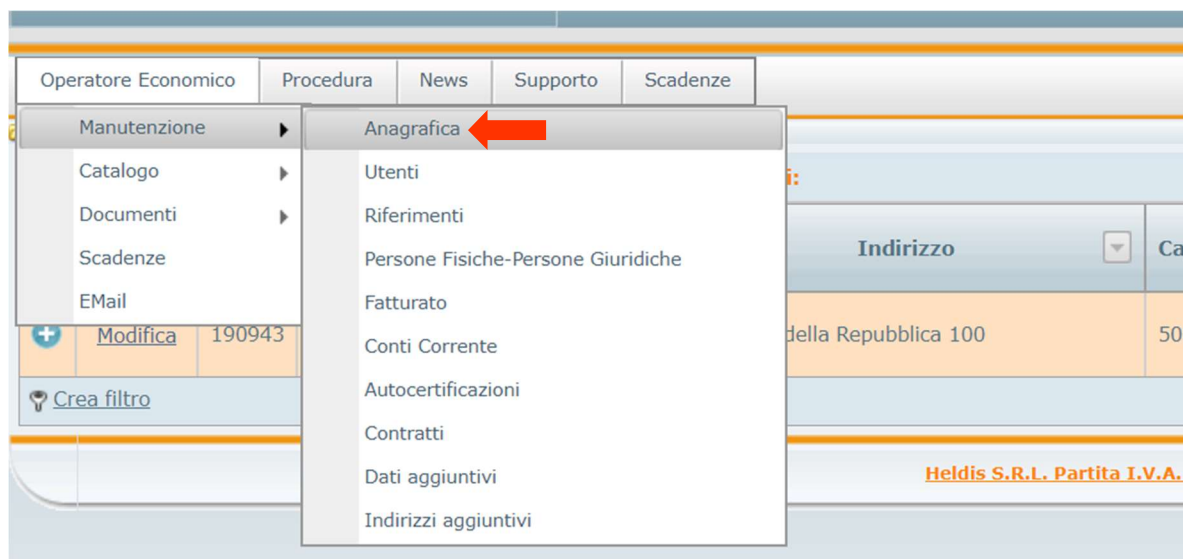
Operatore Economico | Procedura | News | Supporto | Scadenze

Manutenzione
Catalogo
Documenti
Scadenze
EMail

Anagrafica
Utenti
Riferimenti
Persone Fisiche-Persone Giuridiche
Fatturato
Conti Corrente
Autocertificazioni
Contratti
Dati aggiuntivi
Indirizzi aggiuntivi

i:

Indirizzo
Ca

Modifica 190943
della Repubblica 100
50

Crea filtro

Heldis S.R.L. Partita I.V.A.